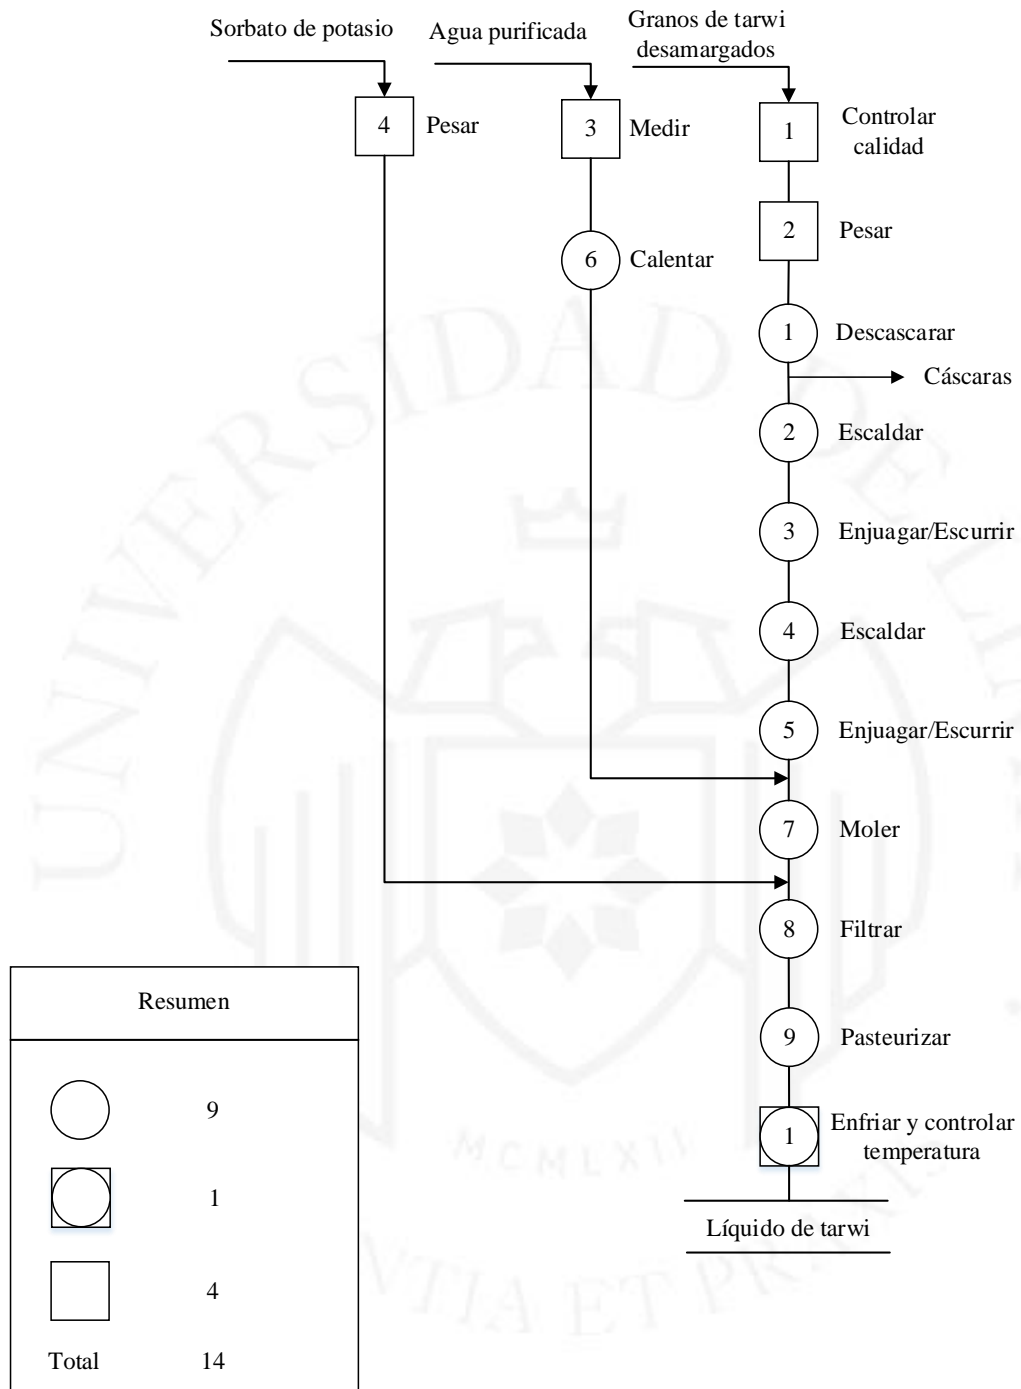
Sorbato de potasio

Agua purificada

Granos de tarwi desamargados

4 Pesar

3 Medir

1 Controlar calidad

2 Pesar

6 Calentar

1 Descascarar

Cáscaras

2 Escaldar

3 Enjuagar/Escurrir

4 Escaldar

5 Enjuagar/Escurrir

7 Moler

8 Filtrar

9 Pasteurizar

1 Enfriar y controlar temperatura

Líquido de tarwi

| Resumen | |
|---|---|
| ○ | 9 |
| ⊡ | 1 |
| □ | 4 |
| Total | 14 |

MCMXVII

UNIVERSIDAD